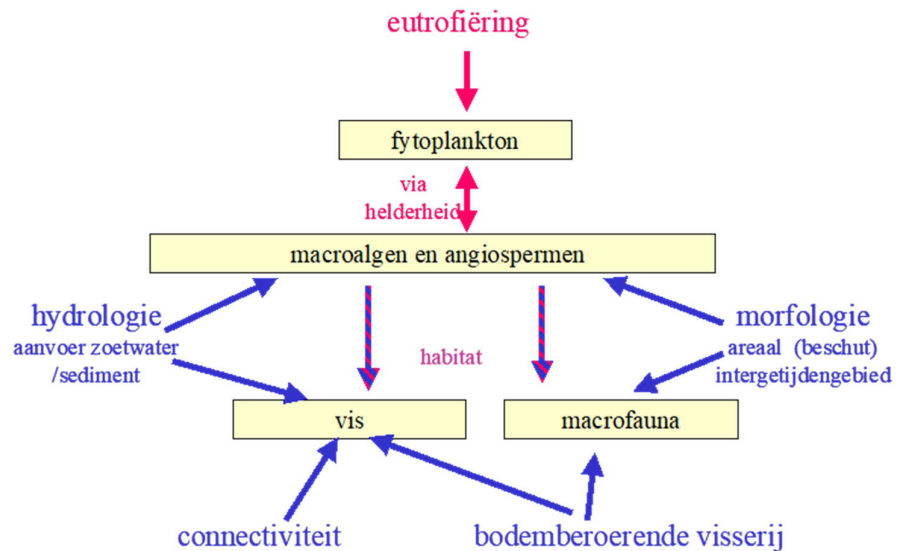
eutrofiëring

fytoplankton

via helderheid

macroalgen en angiospermen

hydrologie
aanvoer zoetwater /sediment

habitat

morfologie
areaal (beschut) intergetijdengebied

vis

macrofauna

connectiviteit

bodemberoerende visserij